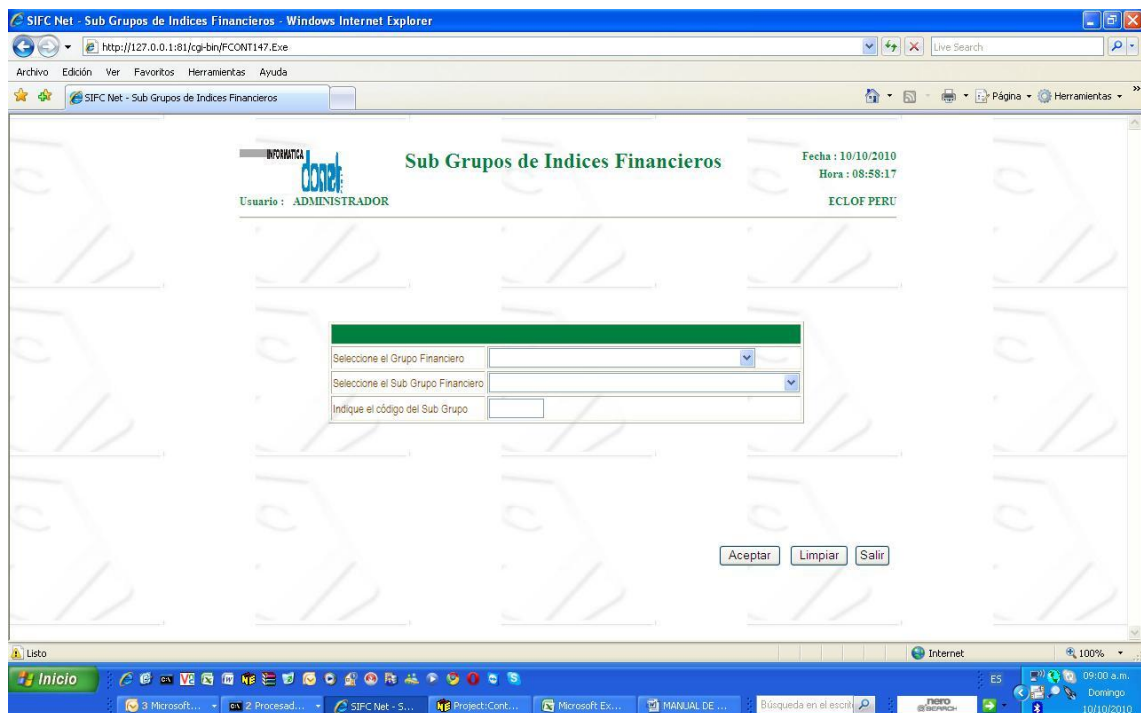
SIFC Net - Sub Grupos de Indices Financieros - Windows Internet Explorer

http://127.0.0.1:81/cgi-bin/FCONT147.Exe

Live Search

Archivo Edición Ver Favoritos Herramientas Ayuda

SIFC Net - Sub Grupos de Indices Financieros

Página Herramientas

INFORMATICA donet

Sub Grupos de Indices Financieros

Fecha : 10/10/2010
Hora : 08:58:17

Usuario : ADMINISTRADOR

ECLOF PERU

| | |
|---|---|
| Seleccione el Grupo Financiero | |
| Seleccione el Sub Grupo Financiero | |
| Indique el código del Sub Grupo | |

Aceptar Limpiar Salir

Listo

Internet

100%

Inicio

3 Microsoft... 2 Procesad... SIFC Net - S... Project:Cont... Microsoft Ex... MANUAL DE ...

Búsqueda en el escrit

nero

ES

09:00 a.m.
Domingo
10/10/2010